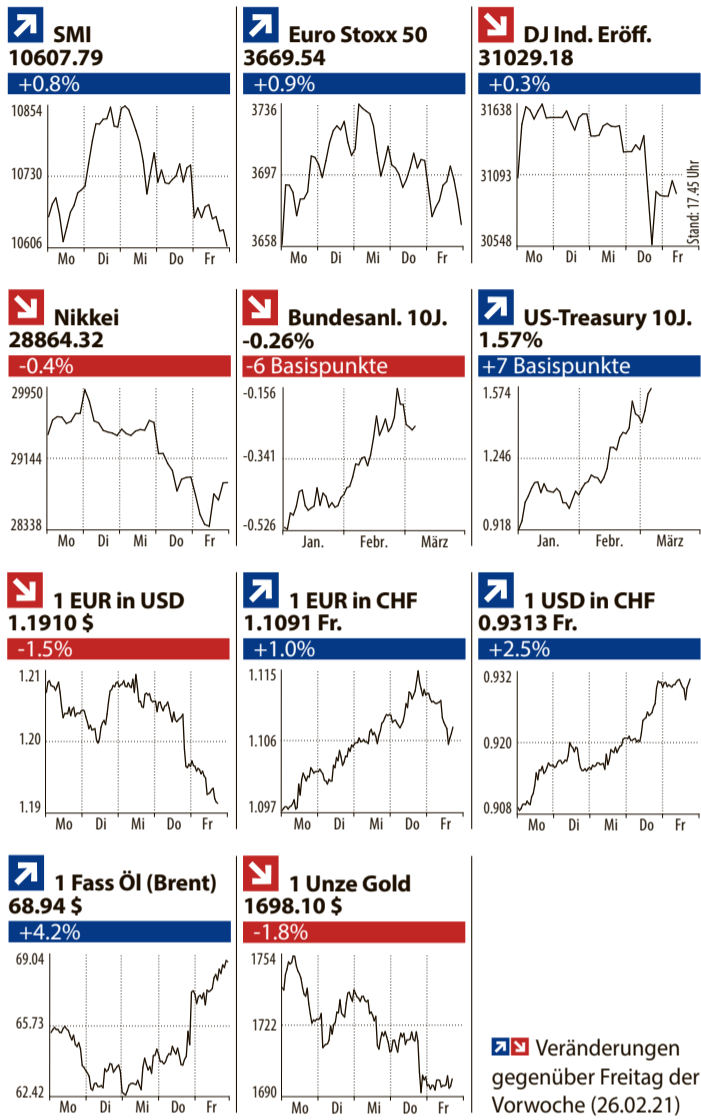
SMI
10607.79
+0.8%
10854
10730
10606
Mo Di Mi Do Fr

Euro Stoxx 50
3669.54
+0.9%
3736
3697
3658
Mo Di Mi Do Fr

DJ Ind. Eröff.
31029.18
+0.3%
31638
31093
30548
Mo Di Mi Do Fr
Stand: 17.45 Uhr

Nikkei
28864.32
-0.4%
29950
29144
28338
Mo Di Mi Do Fr

Bundesanl. 10J.
-0.26%
-6 Basispunkte
-0.156
-0.341
-0.526
Jan. Febr. März

US-Treasury 10J.
1.57%
+7 Basispunkte
1.574
1.246
0.918
Jan. Febr. März

1 EUR in USD
1.1910 $
-1.5%
1.21
1.20
1.19
Mo Di Mi Do Fr

1 EUR in CHF
1.1091 Fr.
+1.0%
1.115
1.106
1.097
Mo Di Mi Do Fr

1 USD in CHF
0.9313 Fr.
+2.5%
0.932
0.920
0.908
Mo Di Mi Do Fr

1 Fass Öl (Brent)
68.94 $
+4.2%
69.04
65.73
62.42
Mo Di Mi Do Fr

1 Unze Gold
1698.10 $
-1.8%
1754
1722
1690
Mo Di Mi Do Fr

Veränderungen gegenüber Freitag der Vorwoche (26.02.21)